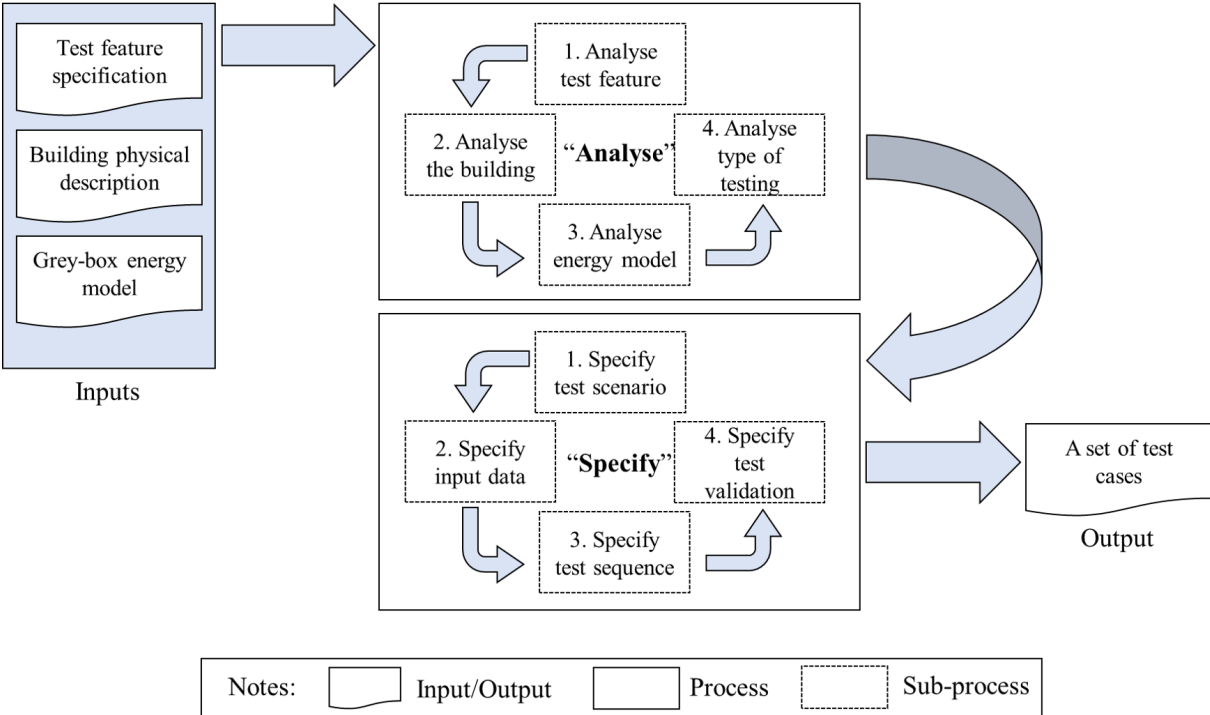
Test feature specification

Building physical description

Grey-box energy model

Inputs

1. Analyse test feature

2. Analyse the building

"Analyse"

4. Analyse type of testing

3. Analyse energy model

1. Specify test scenario

2. Specify input data

"Specify"

4. Specify test validation

3. Specify test sequence

A set of test cases

Output

Notes: Input/Output Process Sub-process